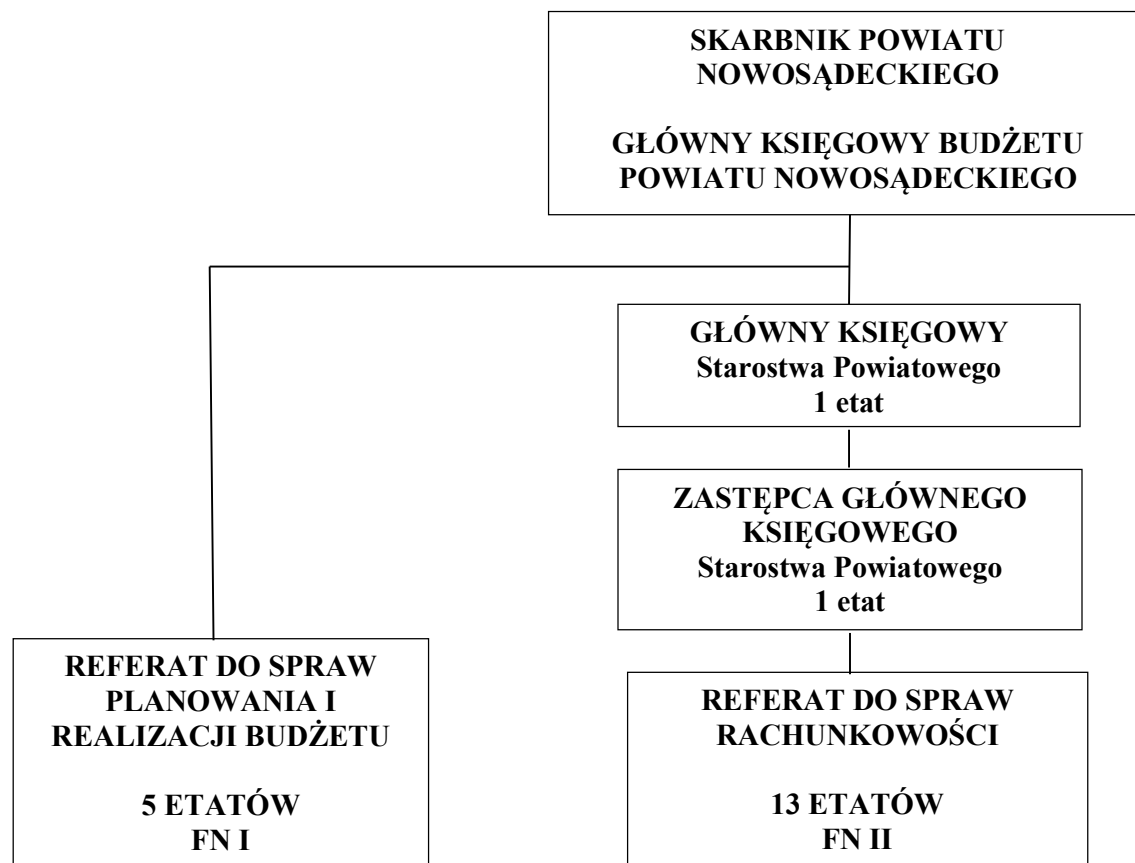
SKARBNIK POWIATU NOWOSĄDECKIEGO

GŁÓWNY KSIĘGOWY BUDŻETU POWIATU NOWOSĄDECKIEGO

GŁÓWNY KSIĘGOWY
Starostwa Powiatowego
1 etat

ZASTĘPCA GŁÓWNEGO KSIĘGOWEGO
Starostwa Powiatowego
1 etat

REFERAT DO SPRAW PLANOWANIA I REALIZACJI BUDŻETU

5 ETATÓW
FN I

REFERAT DO SPRAW RACHUNKOWOŚCI

13 ETATÓW
FN II